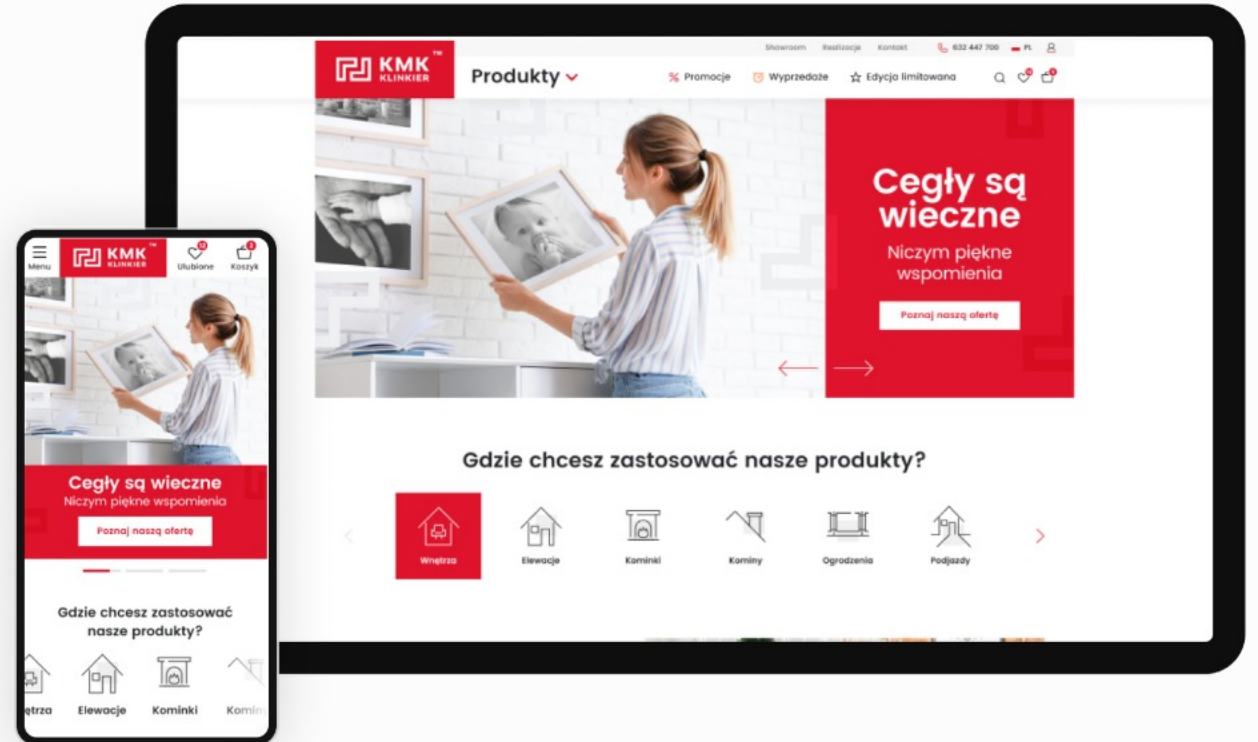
Showroom Realizacje Kontakt 632 447 700 PL

KMK KLINKIER TM

Produkty

% Promocje Wyprzedaże Edycja limitowana

Cegły są wieczne

Niczym piękne wspomienia

Poznaj naszą ofertę

Gdzie chcesz zastosować nasze produkty?

Wnętrza Elewacje Kominki Kominy Ogrodzenia Podjazdy

Menu KMK KLINKIER TM Ulubione Koszyk

Cegły są wieczne

Niczym piękne wspomienia

Poznaj naszą ofertę

Gdzie chcesz zastosować nasze produkty?

nętrza Elewacje Kominki Komin